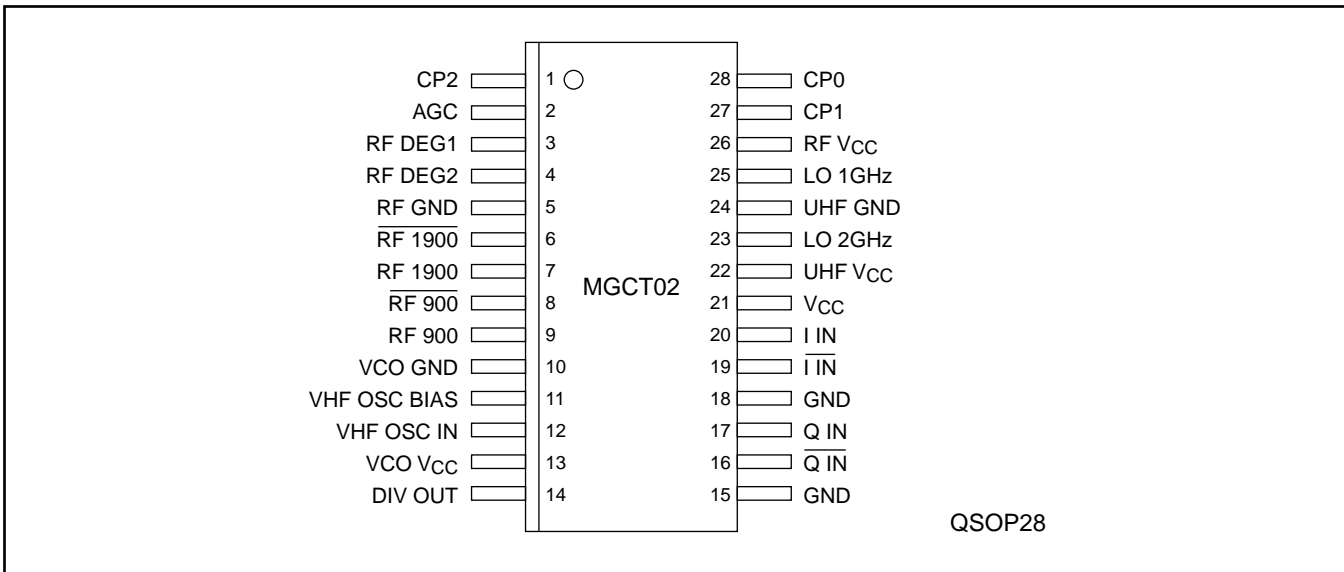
CP2 1
AGC 2
RF DEG1 3
RF DEG2 4
RF GND 5
$\overline{\text{RF 1900}}$ 6
RF 1900 7
$\overline{\text{RF 900}}$ 8
RF 900 9
VCO GND 10
VHF OSC BIAS 11
VHF OSC IN 12
VCO $V_{CC}$ 13
DIV OUT 14

MGCT02

28 CP0
27 CP1
26 RF $V_{CC}$
25 LO 1GHz
24 UHF GND
23 LO 2GHz
22 UHF $V_{CC}$
21 $V_{CC}$
20 I IN
19 $\overline{\text{I IN}}$
18 GND
17 Q IN
16 $\overline{\text{Q IN}}$
15 GND

QSOP28